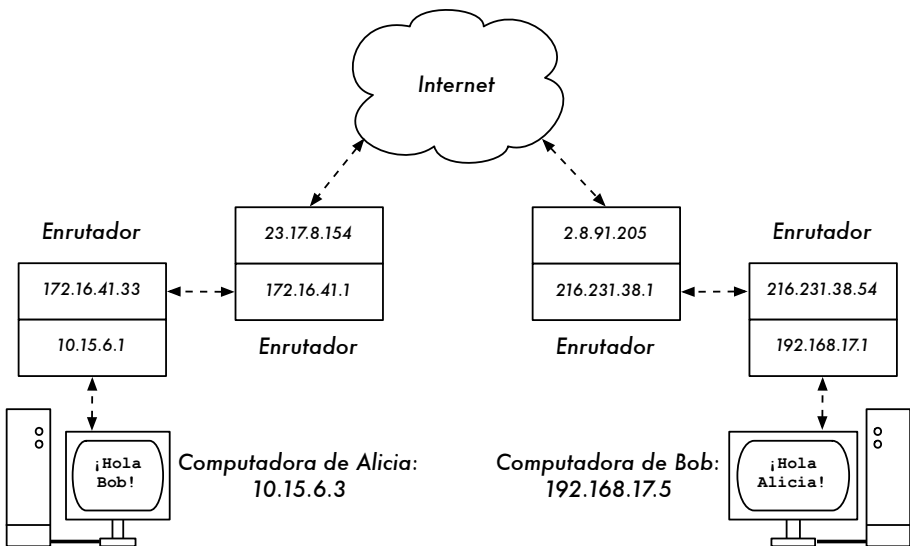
Internet

Enrutador

172.16.41.33

10.15.6.1

23.17.8.154

172.16.41.1

Enrutador

2.8.91.205

216.231.38.1

Enrutador

Enrutador

216.231.38.54

192.168.17.1

¡Hola Bob!

Computadora de Alicia: 10.15.6.3

Computadora de Bob: 192.168.17.5

¡Hola Alicia!